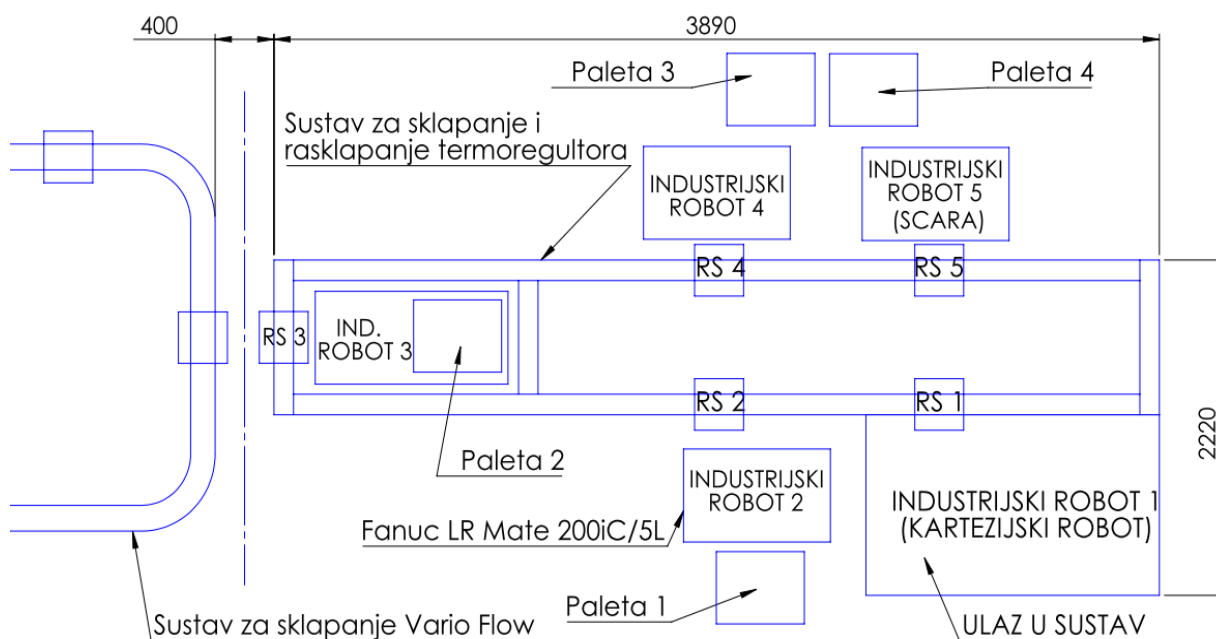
400

3890

Paleta 3

Paleta 4

Sustav za sklapanje i rasklapanje termoregultora

INDUSTRIJSKI ROBOT 4

INDUSTRIJSKI ROBOT 5 (SCARA)

RS 4

RS 5

RS 3

IND. ROBOT 3

RS 2

RS 1

2220

Paleta 2

INDUSTRIJSKI ROBOT 2

INDUSTRIJSKI ROBOT 1 (KARTEZIJSKI ROBOT)

Fanuc LR Mate 200iC/5L

Paleta 1

Sustav za sklapanje Vario Flow

ULAZ U SUSTAV